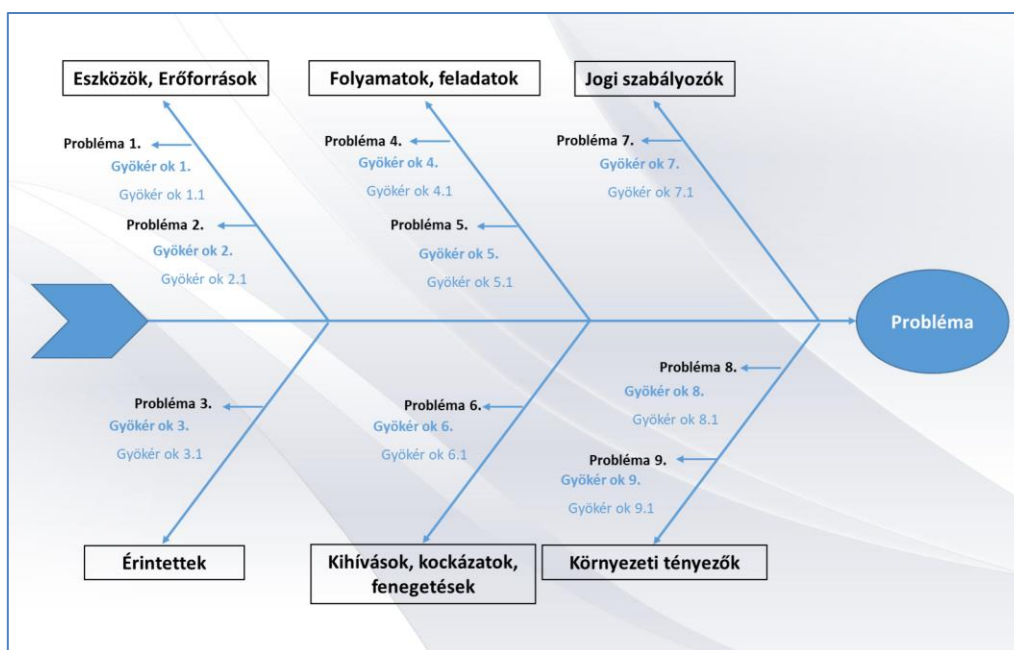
Eszközök, Erőforrások

Probléma 1.
Gyökér ok 1.
Gyökér ok 1.1

Probléma 2.
Gyökér ok 2.
Gyökér ok 2.1

Folyamatok, feladatok

Probléma 4.
Gyökér ok 4.
Gyökér ok 4.1

Probléma 5.
Gyökér ok 5.
Gyökér ok 5.1

Jogi szabályozók

Probléma 7.
Gyökér ok 7.
Gyökér ok 7.1

Probléma

Probléma 3.
Gyökér ok 3.
Gyökér ok 3.1

Érintettek

Probléma 6.
Gyökér ok 6.
Gyökér ok 6.1

Kihívások, kockázatok, fenegetések

Probléma 8.
Gyökér ok 8.
Gyökér ok 8.1

Probléma 9.
Gyökér ok 9.
Gyökér ok 9.1

Környezeti tényezők